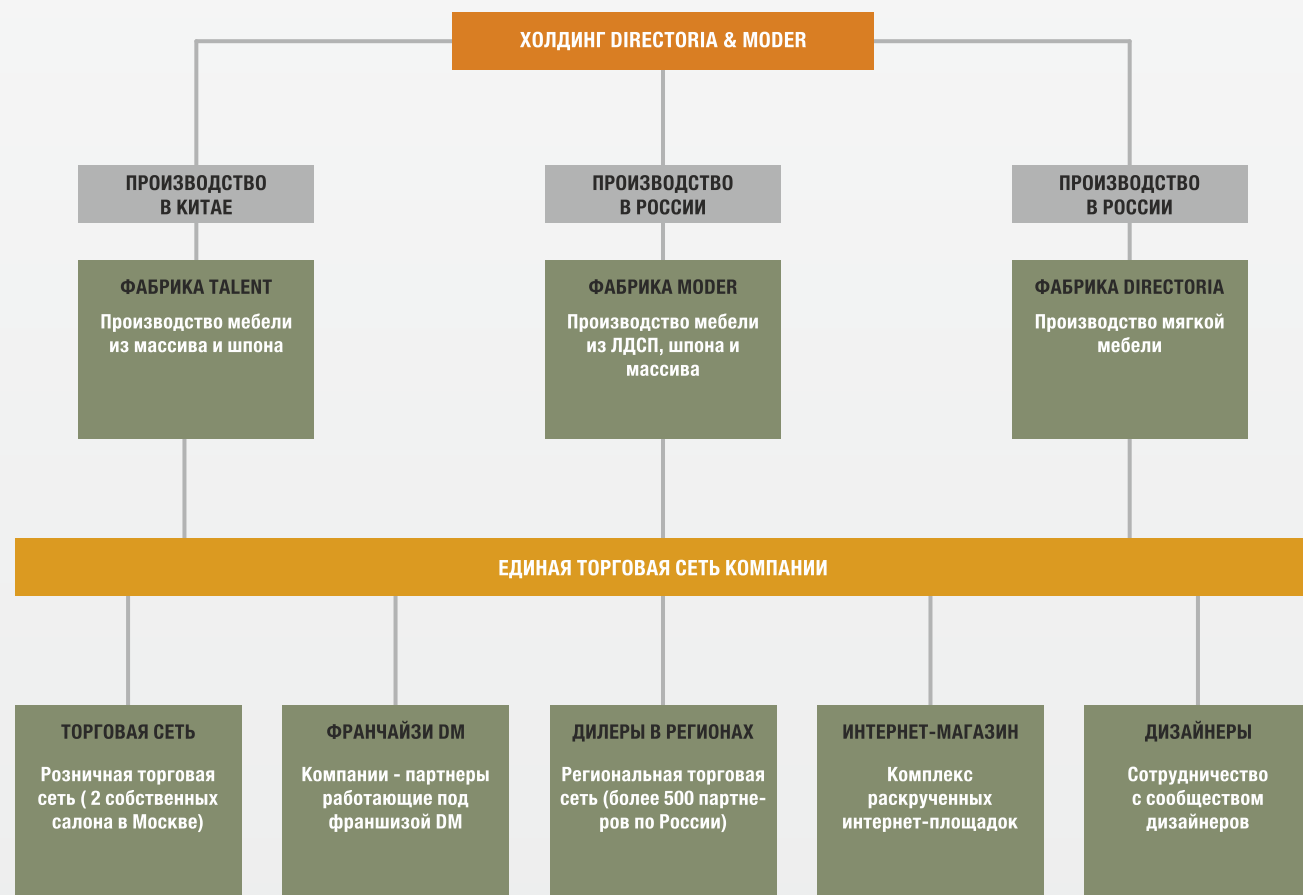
ХОЛДИНГ DIRECTORIA & MODER

ПРОИЗВОДСТВО В КИТАЕ

ПРОИЗВОДСТВО В РОССИИ

ПРОИЗВОДСТВО В РОССИИ

ФАБРИКА TALENT

Производство мебели из массива и шпона

ФАБРИКА MODER

Производство мебели из ЛДСП, шпона и массива

ФАБРИКА DIRECTORIA

Производство мягкой мебели

ЕДИНАЯ ТОРГОВАЯ СЕТЬ КОМПАНИИ

ТОРГОВАЯ СЕТЬ

Розничная торговая сеть ( 2 собственных салона в Москве)

ФРАНЧАЙЗИ DM

Компании - партнеры работающие под франшизой DM

ДИЛЕРЫ В РЕГИОНАХ

Региональная торговая сеть (более 500 партнеров по России)

ИНТЕРНЕТ-МАГАЗИН

Комплекс раскрученных интернет-площадок

ДИЗАЙНЕРЫ

Сотрудничество с сообществом дизайнеров